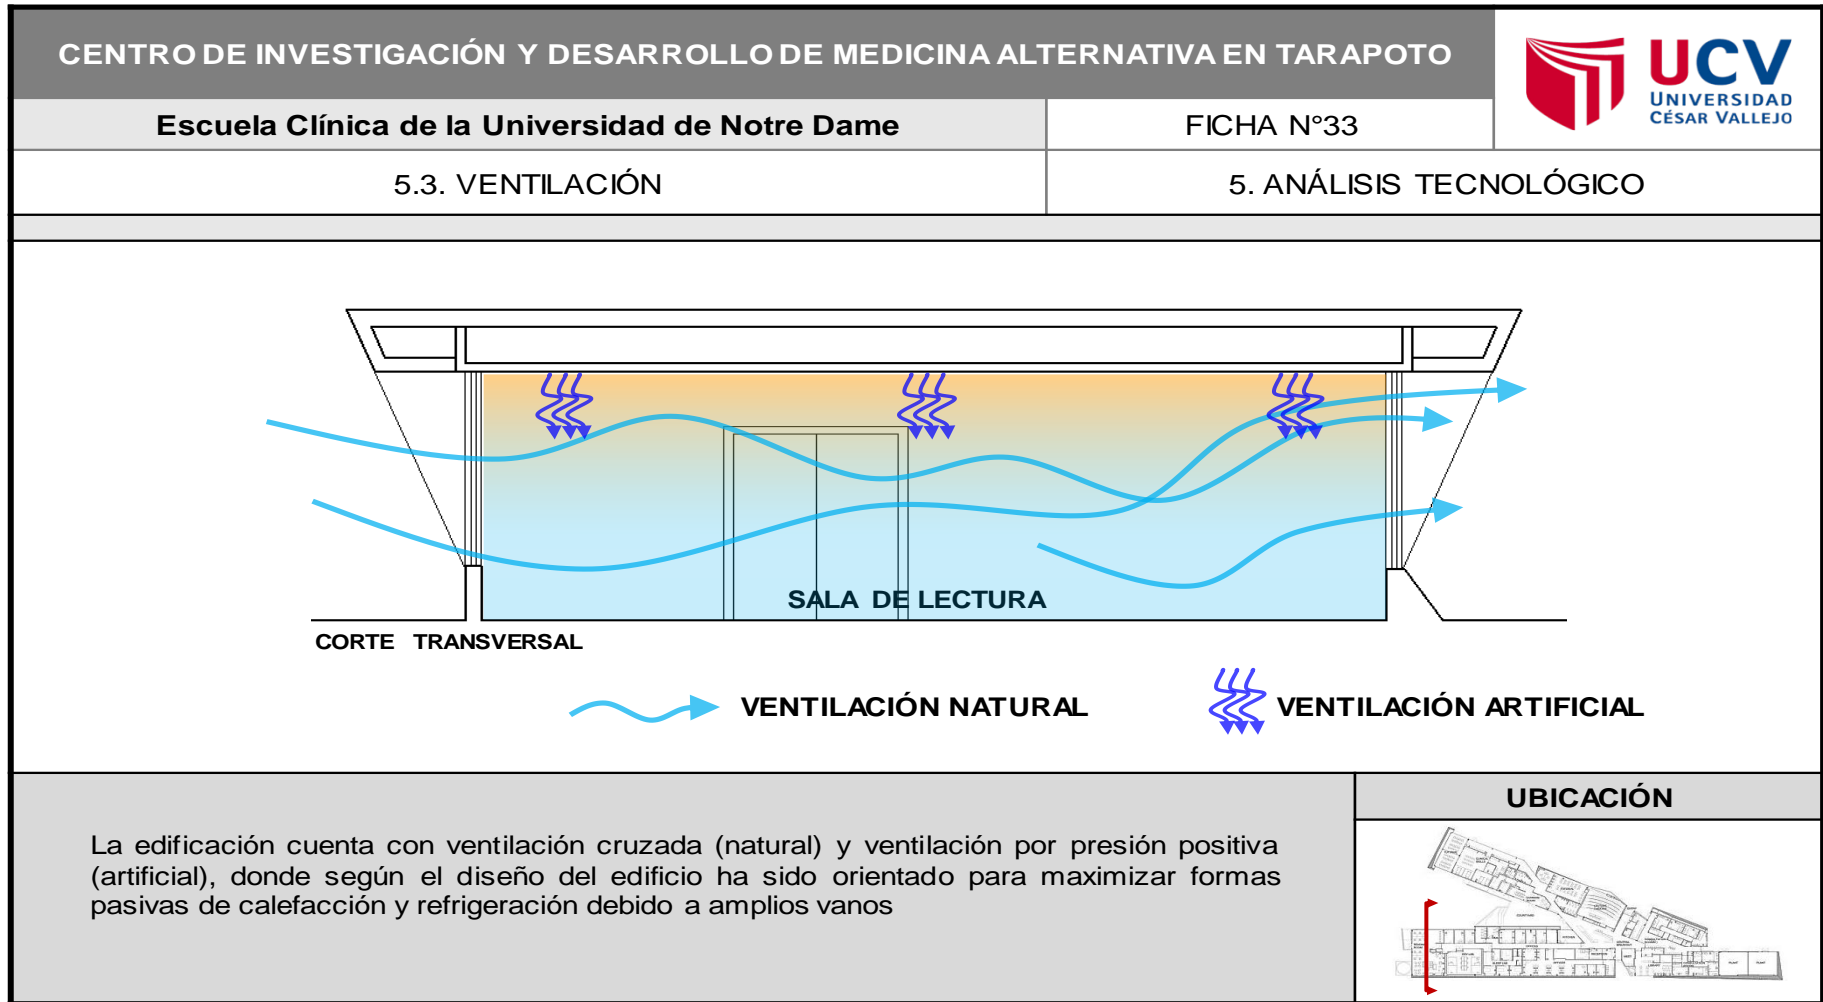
CENTRO DE INVESTIGACIÓN Y DESARROLLO DE MEDICINA ALTERNATIVA EN TARAPOTO

UCV UNIVERSIDAD CÉSAR VALLEJO

Escuela Clínica de la Universidad de Notre Dame

FICHA N°33

5.3. VENTILACIÓN

5. ANÁLISIS TECNOLÓGICO

SALA DE LECTURA

CORTE TRANSVERSAL

VENTILACIÓN NATURAL

VENTILACIÓN ARTIFICIAL

La edificación cuenta con ventilación cruzada (natural) y ventilación por presión positiva (artificial), donde según el diseño del edificio ha sido orientado para maximizar formas pasivas de calefacción y refrigeración debido a amplios vanos

UBICACIÓN